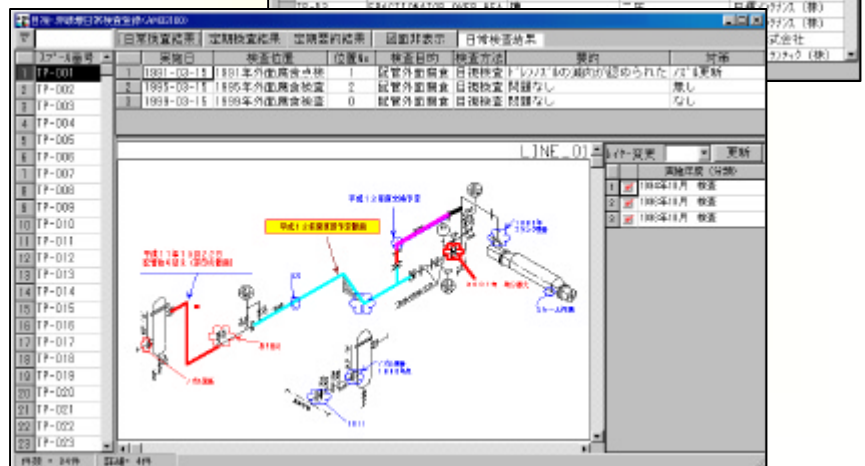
FRACTIONATOR OVER REA

日揮メンテナンス（株）
テナンス（株）
式会社
ランティック（株）

配管・保温材日常検査支援（AMOS3D）

日常検査結果 | 定期検査結果 | 定期修繕結果 | 図面非表示 | 日常検査結果

| スプール番号 |
|---|
| 1 TP-001 |
| 2 TP-002 |
| 3 TP-003 |
| 4 TP-004 |
| 5 TP-005 |
| 6 TP-006 |
| 7 TP-007 |
| 8 TP-008 |
| 9 TP-009 |
| 10 TP-010 |
| 11 TP-011 |
| 12 TP-012 |
| 13 TP-013 |
| 14 TP-014 |
| 15 TP-015 |
| 16 TP-016 |
| 17 TP-017 |
| 18 TP-018 |
| 19 TP-019 |
| 20 TP-020 |
| 21 TP-021 |
| 22 TP-022 |
| 23 TP-023 |

| | 実施日 | 検査位置 | 位置No | 検査目的 | 検査方法 | 要約 | 対策 |
|---|---|---|---|---|---|---|---|
| 1 | 1991-03-15 | 1991年外面腐食点検 | 1 | 配管外面腐食 | 目視検査 | トレンチ部の減肉が認められた | 配管更新 |
| 2 | 1995-03-15 | 1995年外面腐食検査 | 2 | 配管外面腐食 | 目視検査 | 問題なし | 無し |
| 3 | 1999-03-15 | 1999年外面腐食検査 | 0 | 配管外面腐食 | 目視検査 | 問題なし | なし |

LINE_01

レイヤー変更 | 更新

| | | 実施年度（分類） |
|---|---|---|
| 1 | ☑ | 1994年10月 検査 |
| 2 | ☑ | 1995年10月 検査 |
| 3 | ☑ | 1996年10月 検査 |

平成12年度更新予定範囲
平成12年度更新予定範囲
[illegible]

件数 = 24件 | 図面 = 4件